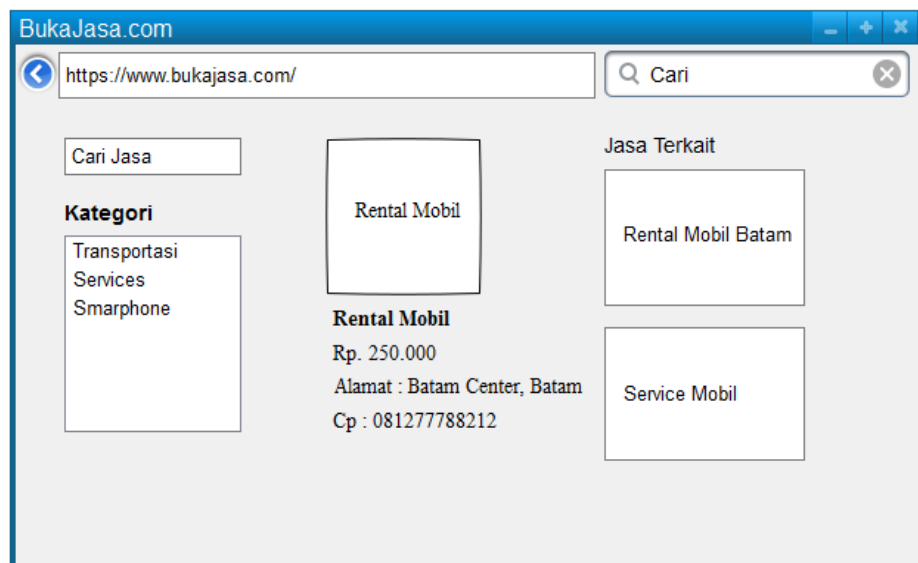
BukaJasa.com

https://www.bukajasa.com/

Cari

Cari Jasa

Kategori

Transportasi
Services
Smarphone

Rental Mobil

**Rental Mobil**
Rp. 250.000
Alamat : Batam Center, Batam
Cp : 081277788212

Jasa Terkait

Rental Mobil Batam

Service Mobil